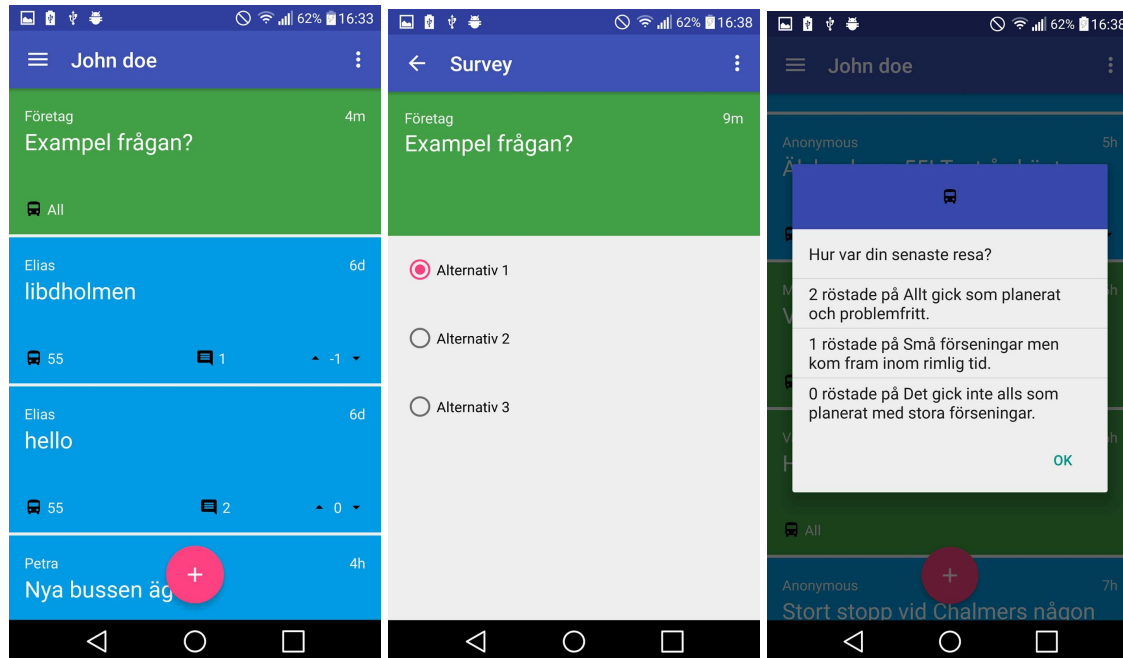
62% 16:33

John doe

Företag 4m
Exampel frågan?
All

Elias 6d
libdholmen
55 1 -1

Elias 6d
hello
55 2 0

Petra 4h
Nya bussen äg
+

62% 16:38

Survey

Företag 9m
Exampel frågan?

Alternativ 1

Alternativ 2

Alternativ 3

62% 16:38

John doe

Anonymous 5h
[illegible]

Hur var din senaste resa?

2 röstade på Allt gick som planerat och problemfritt.

1 röstade på Små förseningar men kom fram inom rimlig tid.

0 röstade på Det gick inte alls som planerat med stora förseningar.

OK

All

Anonymous 7h
Stort stopp vid Chalmers någon